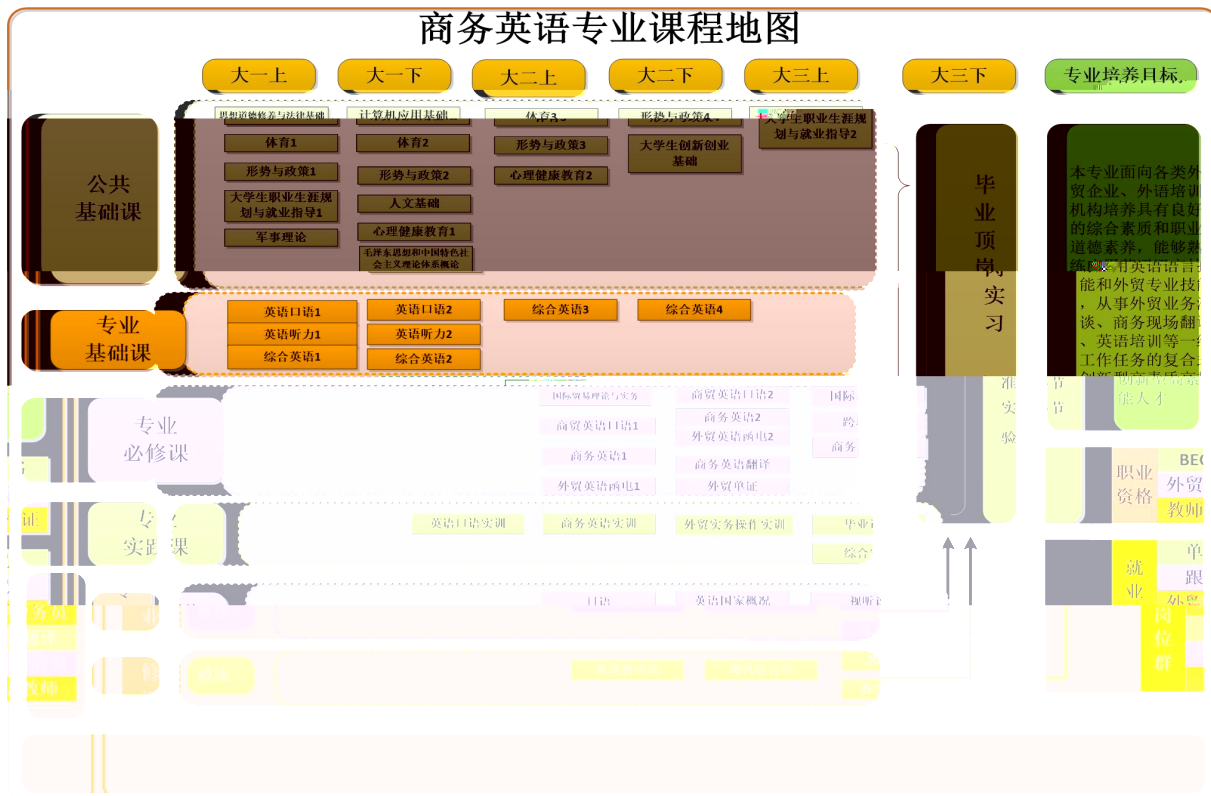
商务英语专业课程地图

大一上
大一下
大二上
大二下
大三上
大三下
专业培养目标

公共基础课

思想道德修养与法律基础
体育1
形势与政策1
大学生职业生涯规划与就业指导1
军事理论

计算机应用基础
体育2
形势与政策2
人文基础
心理健康教育1
毛泽东思想和中国特色社会主义理论体系概论

体育3
形势与政策3
心理健康教育2

形势与政策4
大学生创新创业基础

大学生职业生涯规划与就业指导2

毕业顶岗实习

本专业面向各类外贸企业、外语培训机构培养具有良好的综合素质和职业道德素养，能够熟练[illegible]有英语语言技能和外贸专业技能，从事外贸业务洽谈、商务现场翻译、英语培训等一线工作任务的复合型创新型高素质应用型人才

专业基础课

英语口语1
英语听力1
综合英语1

英语口语2
英语听力2
综合英语2

综合英语3

综合英语4

专业必修课

国际贸易理论与实务
商贸英语口语1
商务英语1
外贸英语函电1

商贸英语口语2
商务英语2
外贸英语函电2
商务英语翻译
外贸单证

国际
跨
商务

准
实
验

节
节

职业资格
BEC
外贸
教师

专业实践课

英语口语实训
商务英语实训
外贸实务操作实训
毕业
综合

就业
岗位群
单
跟
外贸

日语
英语国家概况
视听

务员
教师